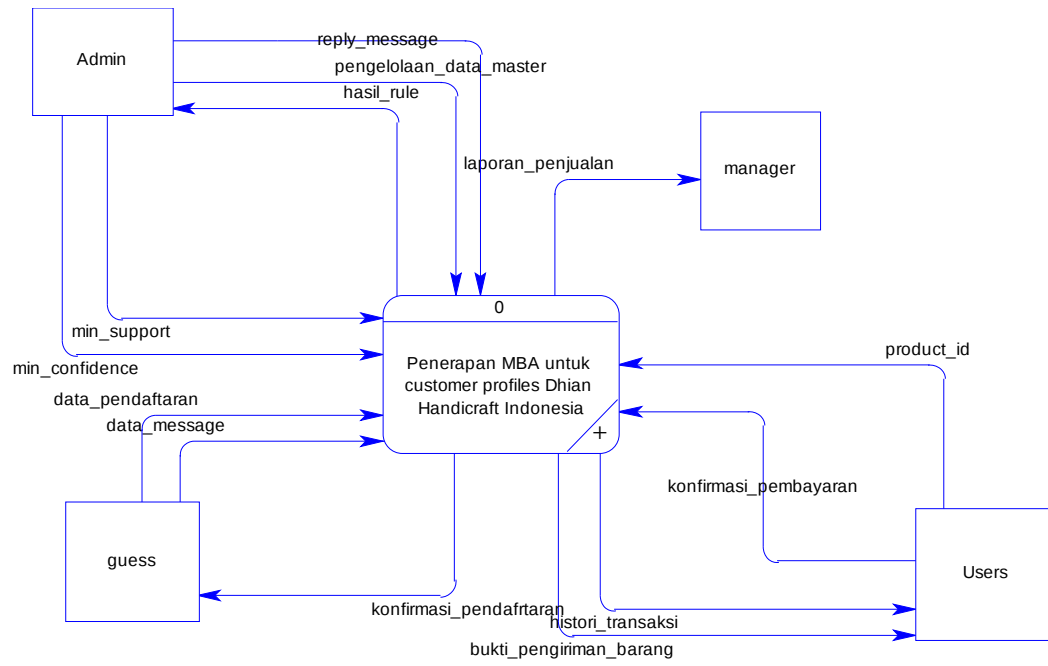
Admin

reply_message

pengelolaan_data_master

hasil_rule

laporan_penjualan

manager

0

Penerapan MBA untuk customer profiles Dhian Handicraft Indonesia

+

min_support

min_confidence

data_pendaftaran

data_message

product_id

konfirmasi_pembayaran

guess

Users

konfirmasi_pendafrtaran

histori_transaksi

bukti_pengiriman_barang